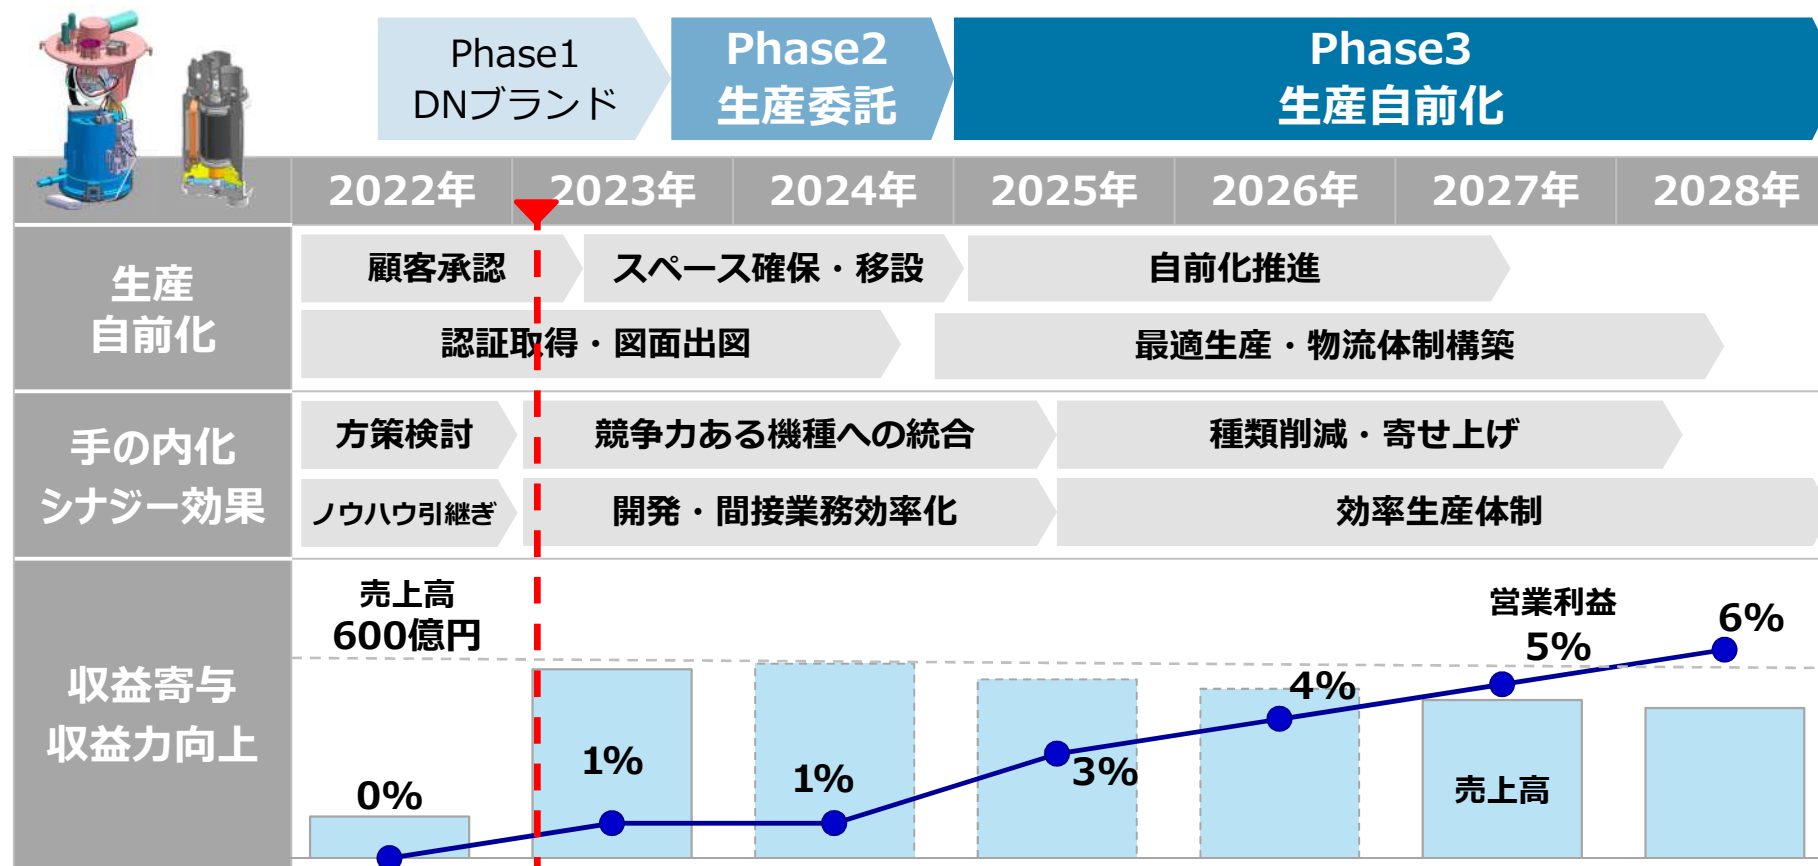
Phase1
DNブランド

Phase2
生産委託

Phase3
生産自前化

| | 2022年 | 2023年 | 2024年 | 2025年 | 2026年 | 2027年 | 2028年 |
|---|---|---|---|---|---|---|---|

生産
自前化

顧客承認
スペース確保・移設
自前化推進
認証取得・図面出図
最適生産・物流体制構築

手の内化
シナジー効果

方策検討
競争力ある機種への統合
種類削減・寄せ上げ
ノウハウ引継ぎ
開発・間接業務効率化
効率生産体制

収益寄与
収益力向上

売上高
600億円

0%
1%
1%
3%
4%
営業利益
5%
6%
売上高